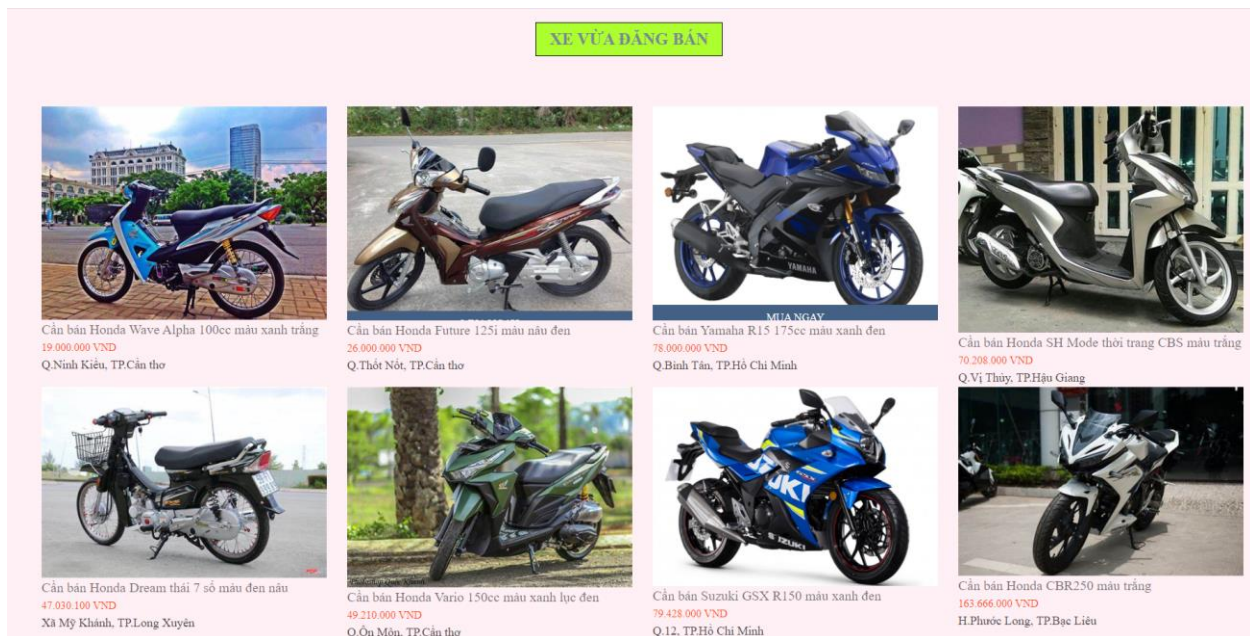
XE VỪA ĐĂNG BÁN

MUA NGAY

Cần bán Honda Wave Alpha 100cc màu xanh trắng
19.000.000 VND
Q.Ninh Kiều, TP.Cần thơ

Cần bán Honda Future 125i màu nâu đen
26.000.000 VND
Q.Thốt Nốt, TP.Cần thơ

Cần bán Yamaha R15 175cc màu xanh đen
78.000.000 VND
Q.Bình Tân, TP.Hồ Chí Minh

Cần bán Honda SH Mode thời trang CBS màu trắng
70.208.000 VND
Q.Vị Thủy, TP.Hậu Giang

Cần bán Honda Dream thái 7 số màu đen nâu
47.030.100 VND
Xã Mỹ Khánh, TP.Long Xuyên

Cần bán Honda Vario 150cc màu xanh lục đen
49.210.000 VND
Q.Ô Môn, TP.Cần thơ

Cần bán Suzuki GSX R150 màu xanh đen
79.428.000 VND
Q.12, TP.Hồ Chí Minh

Cần bán Honda CBR250 màu trắng
163.666.000 VND
H.Phước Long, TP.Bạc Liêu